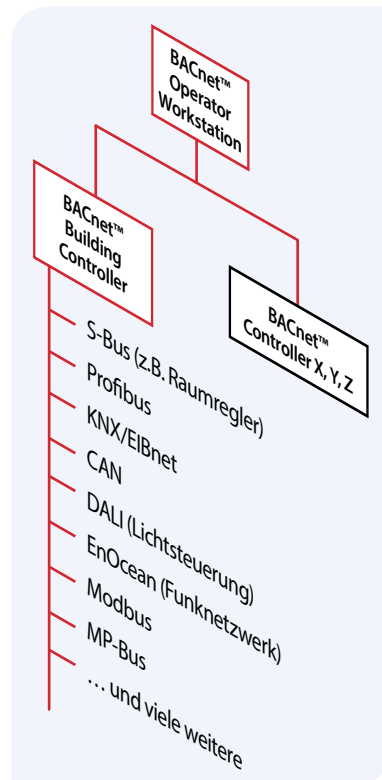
BACnet™ Operator Workstation

BACnet™ Building Controller

BACnet™ Controller X, Y, Z

S-Bus (z.B. Raumregler)
Profibus
KNX/EIBnet
CAN
DALI (Lichtsteuerung)
EnOcean (Funknetzwerk)
Modbus
MP-Bus
… und viele weitere